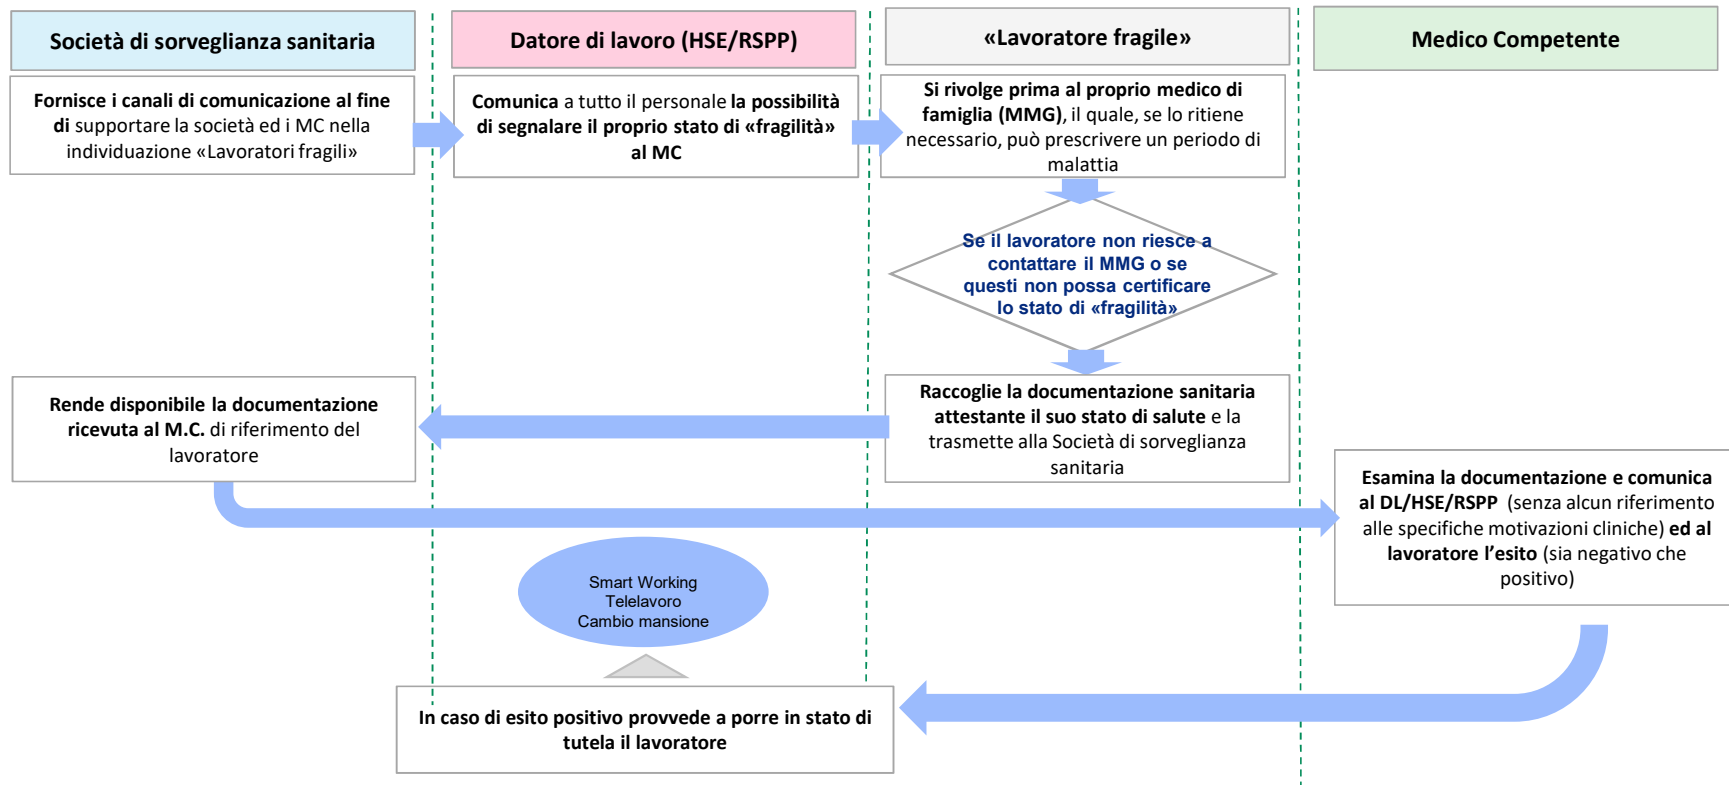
Società di sorveglianza sanitaria

Datore di lavoro (HSE/RSPP)

«Lavoratore fragile»

Medico Competente

Fornisce i canali di comunicazione al fine di supportare la società ed i MC nella individuazione «Lavoratori fragili»

Comunica a tutto il personale la possibilità di segnalare il proprio stato di «fragilità» al MC

Si rivolge prima al proprio medico di famiglia (MMG), il quale, se lo ritiene necessario, può prescrivere un periodo di malattia

Se il lavoratore non riesce a contattare il MMG o se questi non possa certificare lo stato di «fragilità»

Raccoglie la documentazione sanitaria attestante il suo stato di salute e la trasmette alla Società di sorveglianza sanitaria

Rende disponibile la documentazione ricevuta al M.C. di riferimento del lavoratore

Esamina la documentazione e comunica al DL/HSE/RSPP (senza alcun riferimento alle specifiche motivazioni cliniche) ed al lavoratore l'esito (sia negativo che positivo)

Smart Working
Telelavoro
Cambio mansione

In caso di esito positivo provvede a porre in stato di tutela il lavoratore